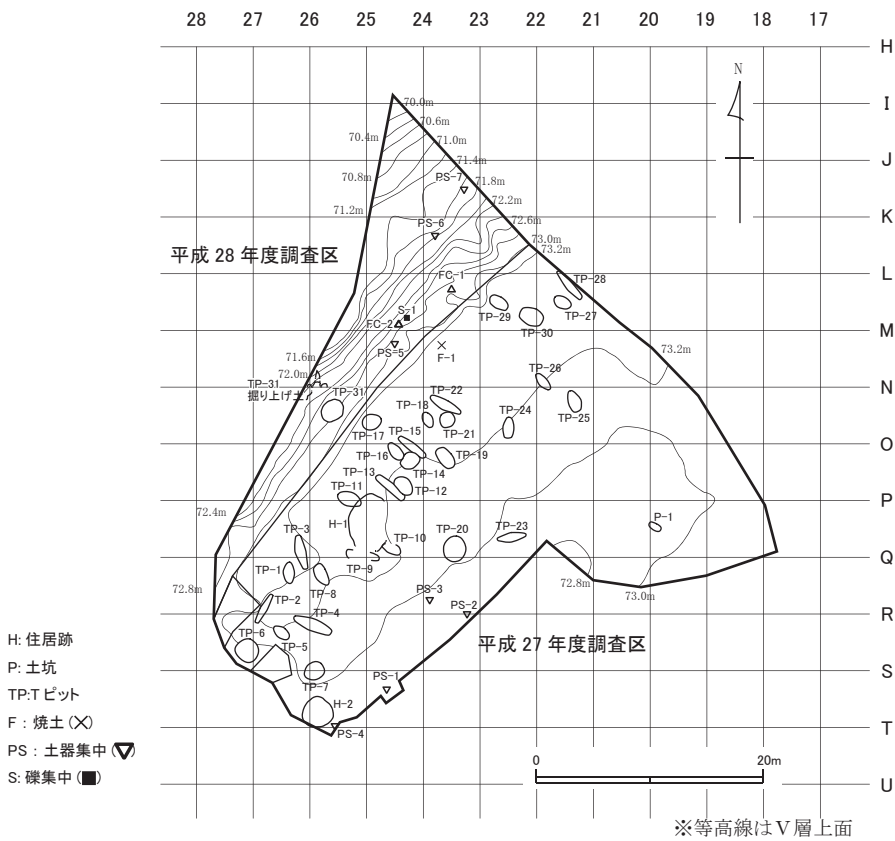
28 27 26 25 24 23 22 21 20 19 18 17

H
I
J
K
L
M
N
O
P
Q
R
S
T
U

N

70.0m
70.6m
70.4m
71.0m
71.4m
70.8m
71.8m
72.2m
71.2m
72.6m
73.0m
73.2m

PS-7
PS-6

平成 28 年度調査区

FC-1
TP-28
S-1
FC-2
TP-29
TP-27
TP-30
PS-5
F-1
73.2m
71.6m
72.0m
TP-26
TP-31
掘り上げ土
TP-31
TP-22
TP-18
TP-24
TP-25
TP-21
TP-17
TP-15
TP-16
TP-19
TP-14
TP-13
TP-11
TP-12
72.4m
P-1
H-1
TP-3
TP-10
TP-20
TP-23
TP-1
TP-9
72.8m
TP-8
PS-3
72.8m
73.0m
TP-2
PS-2
TP-4
TP-6
TP-5

平成 27 年度調査区

PS-1
TP-7
H-2
PS-4

0
20m

H: 住居跡
P: 土坑
TP:T ピット
F：焼土 (×)
PS：土器集中 (▽)
S: 礫集中 (■)

※等高線はV層上面